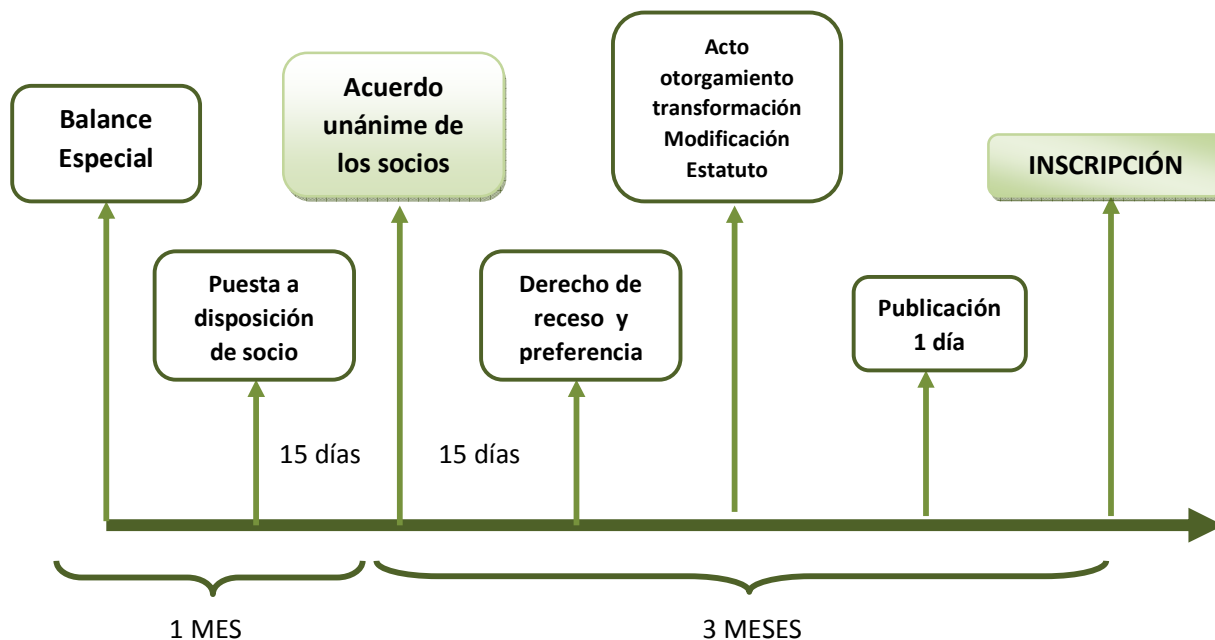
Balance Especial

Acuerdo unánime de los socios

Acto otorgamiento transformación Modificación Estatuto

INSCRIPCIÓN

Puesta a disposición de socio

Derecho de receso y preferencia

Publicación 1 día

15 días

15 días

1 MES

3 MESES